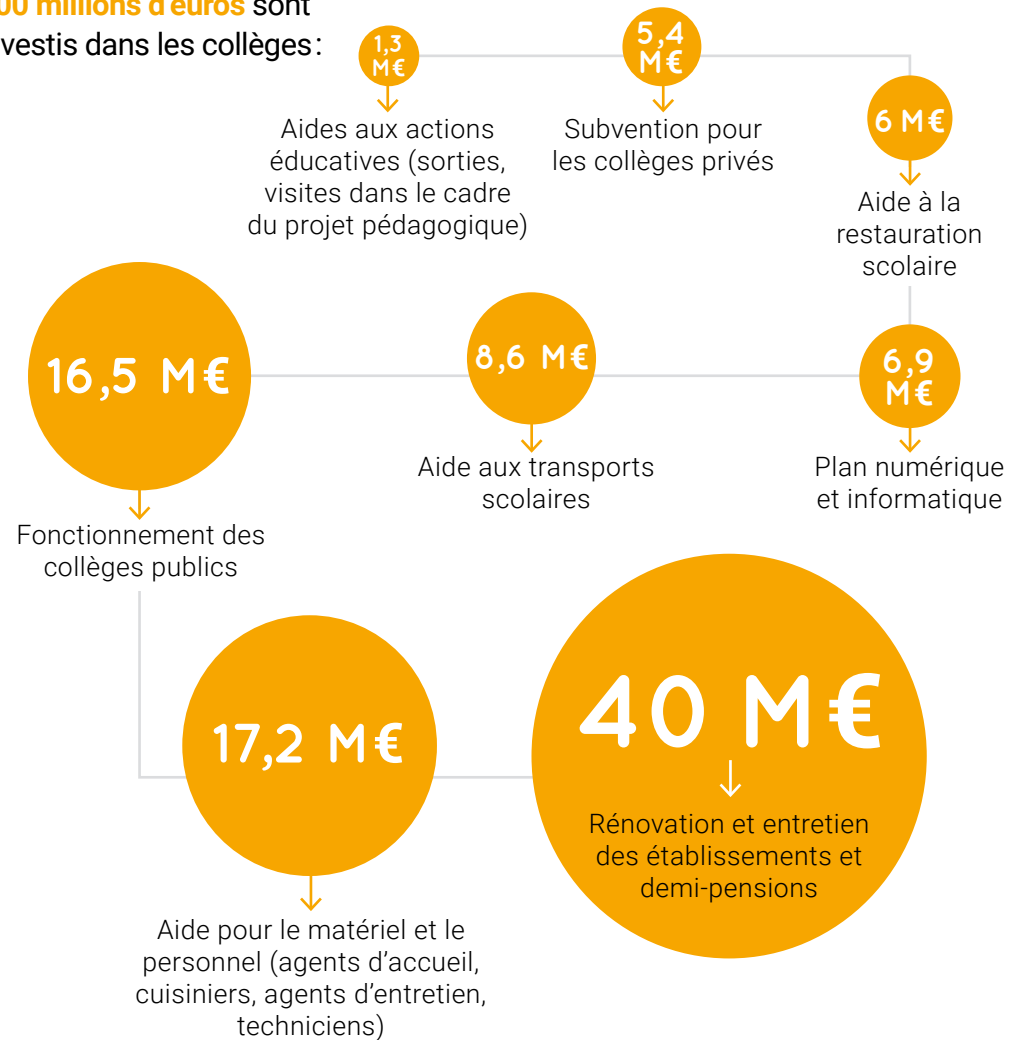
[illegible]00 millions d'euros sont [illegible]vestis dans les collèges :

1,3 M€
Aides aux actions éducatives (sorties, visites dans le cadre du projet pédagogique)

5,4 M€
Subvention pour les collèges privés

6 M€
Aide à la restauration scolaire

16,5 M€
Fonctionnement des collèges publics

8,6 M€
Aide aux transports scolaires

6,9 M€
Plan numérique et informatique

17,2 M€
Aide pour le matériel et le personnel (agents d'accueil, cuisiniers, agents d'entretien, techniciens)

40 M€
Rénovation et entretien des établissements et demi-pensions